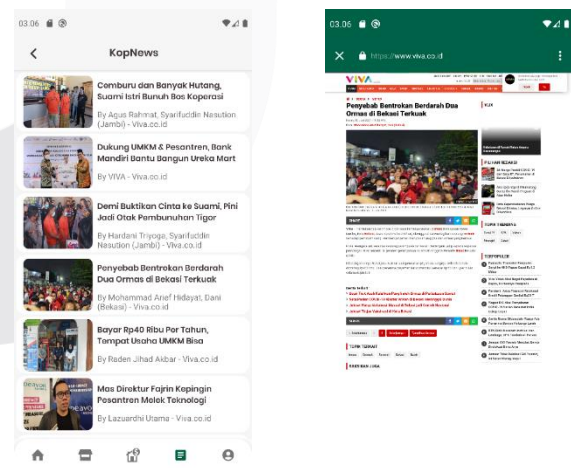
03.06

KopNews

Cemburu dan Banyak Hutang, Suami Istri Bunuh Bos Koperasi

By Agus Rahmat, Syarifuddin Nasution (Jambi) - Viva.co.id

Dukung UMKM & Pesantren, Bank Mandiri Bantu Bangun Ureka Mart

By VIVA - Viva.co.id

Demi Buktikan Cinta ke Suami, Pini Jadi Otak Pembunuhan Tigor

By Hardani Triyoga, Syarifuddin Nasution (Jambi) - Viva.co.id

Penyebab Bentrokan Berdarah Dua Ormas di Bekasi Terkuak

By Mohammad Arief Hidayat, Dani (Bekasi) - Viva.co.id

Bayar Rp40 Ribu Per Tahun, Tempat Usaha UMKM Bisa

By Raden Jihad Akbar - Viva.co.id

Mas Direktur Fajrin Kepingin Pesantren Melek Teknologi

By Lazuardhi Utama - Viva.co.id

03.06

https://www.viva.co.id

VIVA

Penyebab Bentrokan Berdarah Dua Ormas di Bekasi Terkuak

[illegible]